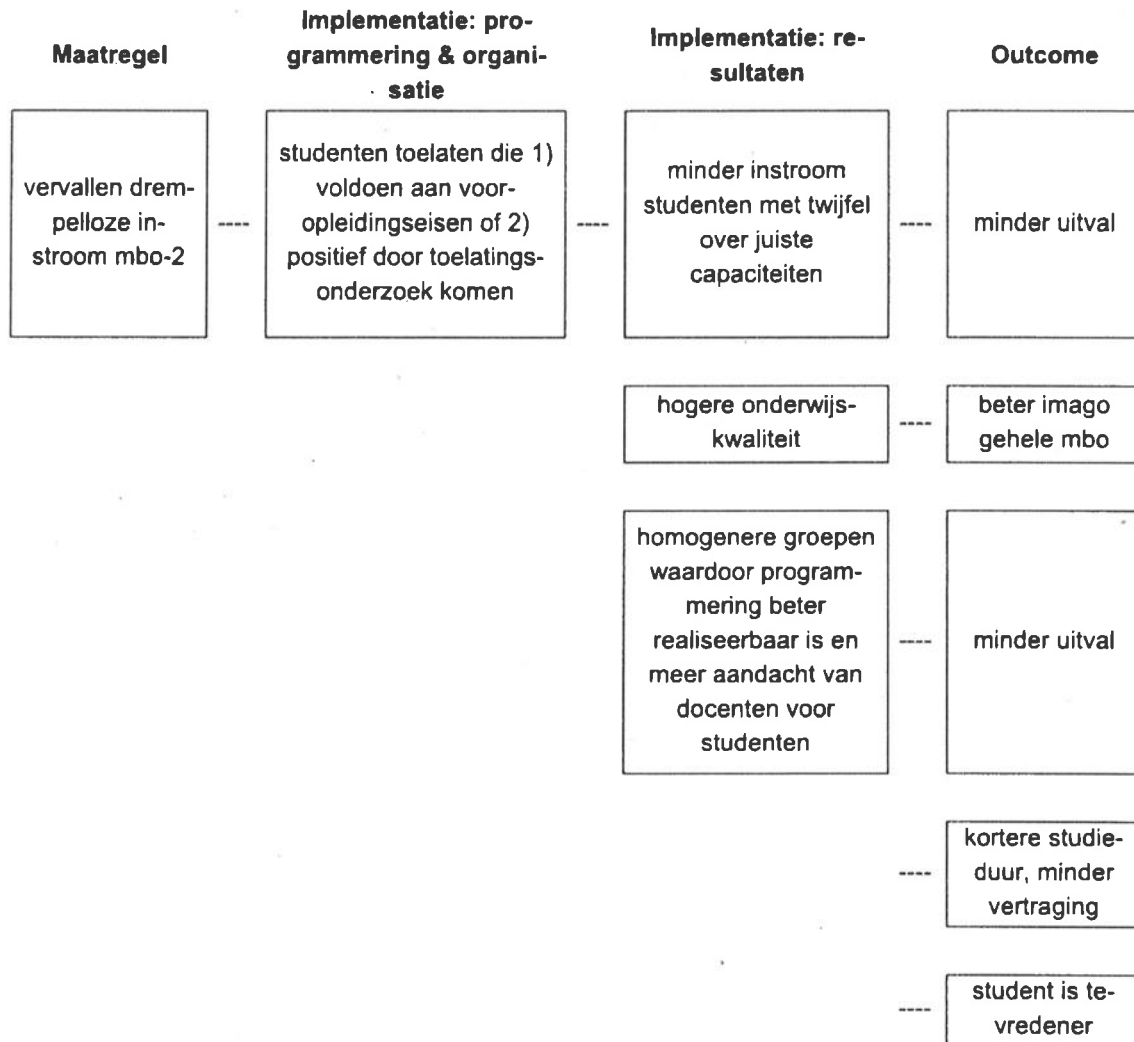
Maatregel

Implementatie: programmering & organisatie

Implementatie: resultaten

Outcome

vervallen drempelloze instroom mbo-2

studenten toelaten die 1) voldoen aan vooropleidingseisen of 2) positief door toelatingsonderzoek komen

minder instroom studenten met twijfel over juiste capaciteiten

minder uitval

hogere onderwijskwaliteit

beter imago gehele mbo

homogenere groepen waardoor programmering beter realiseerbaar is en meer aandacht van docenten voor studenten

minder uitval

kortere studieduur, minder vertraging

student is tevredener